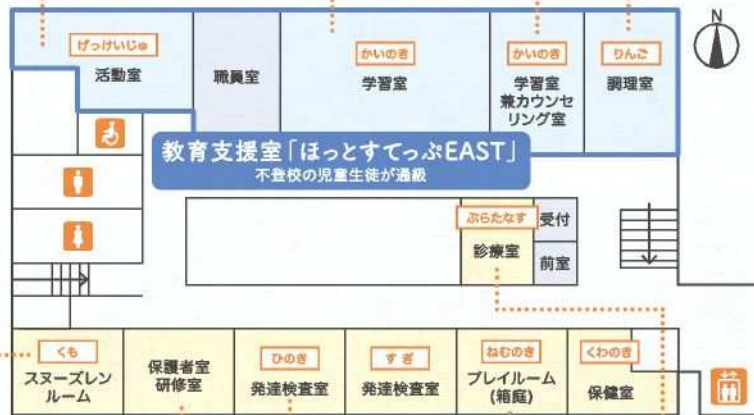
N

げっけいじゅ
活動室

職員室

かいのき
学習室

かいのき
学習室
兼カウンセリング室

りんご
調理室

教育支援室「ほっとすてっぷEAST」
不登校の児童生徒が通級

ぷらたなす
診療室

受付

前室

くも
スヌーズレンルーム

保護者室
研修室

ひのき
発達検査室

すぎ
発達検査室

ねむのき
プレイルーム
(箱庭)

くわのき
保健室